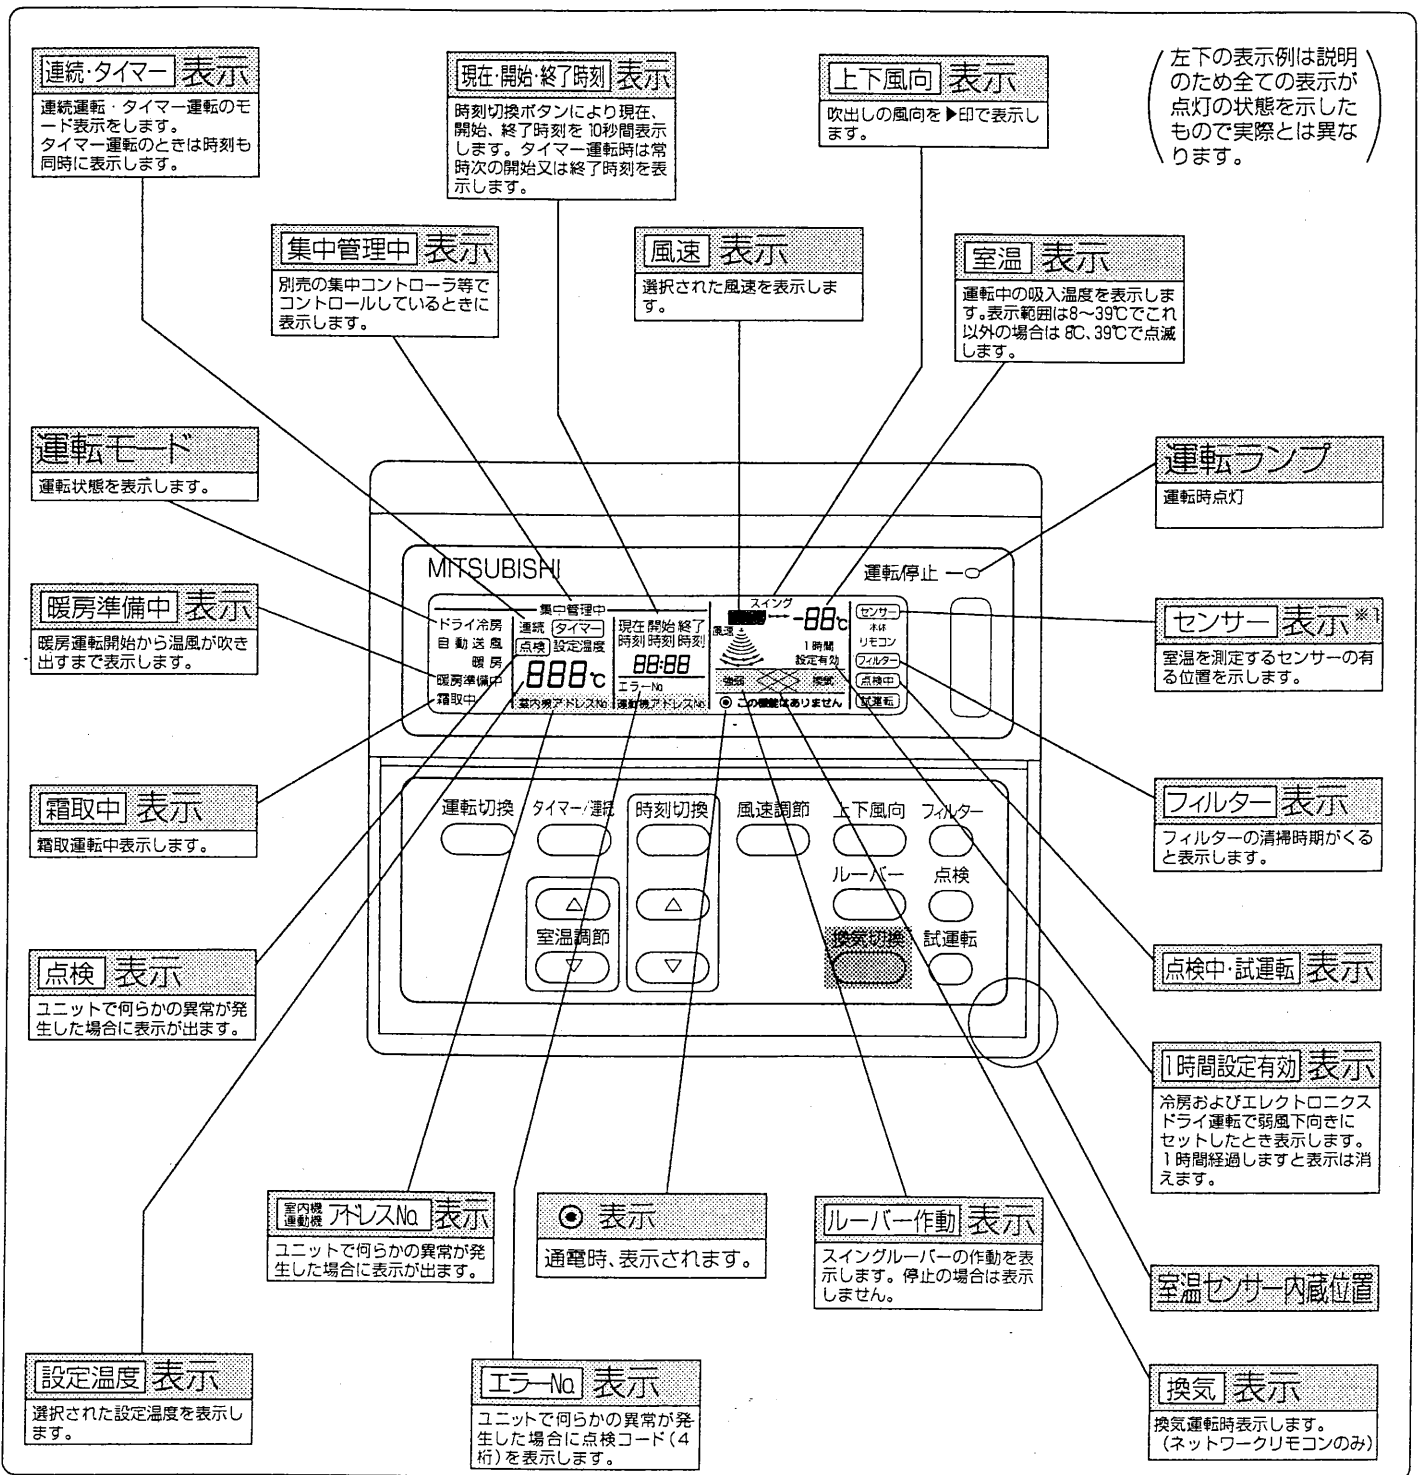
連続·タイマー 表示
連続運転・タイマー運転のモード表示をします。
タイマー運転のときは時刻も同時に表示します。

現在·開始·終了時刻 表示
時刻切換ボタンにより現在、開始、終了時刻を10秒間表示します。タイマー運転時は常時次の開始又は終了時刻を表示します。

上下風向 表示
吹出しの風向を▶印で表示します。

左下の表示例は説明のため全ての表示が点灯の状態を示したもので実際とは異なります。

集中管理中 表示
別売の集中コントローラ等でコントロールしているときに表示します。

風速 表示
選択された風速を表示します。

室温 表示
運転中の吸入温度を表示します。表示範囲は8～39℃でこれ以外の場合は 8℃、39℃で点滅します。

運転モード
運転状態を表示します。

運転ランプ
運転時点灯

MITSUBISHI
運転/停止
集中管理中
ドライ 冷房
自動 送風
暖房
暖房準備中
霜取中
連続 タイマー
点検 設定温度
888℃
室内機アドレスNo
現在 開始 終了
時刻 時刻 時刻
88:88
エラーNo
運動機アドレスNo
スイング
風速
-88℃
1時間
設定有効
強弱
◉ この機能はありません
センサー
本体
リモコン
フィルター
点検中
試運転

暖房準備中 表示
暖房運転開始から温風が吹き出すまで表示します。

センサー 表示※1
室温を測定するセンサーの有る位置を示します。

運転切換
タイマー/連続
時刻切換
風速調節
上下風向
フィルター
ルーバー
点検
室温調節
換気切換
試運転

霜取中 表示
霜取運転中表示します。

フィルター 表示
フィルターの清掃時期がくると表示します。

点検 表示
ユニットで何らかの異常が発生した場合に表示が出ます。

点検中·試運転 表示

1時間設定有効 表示
冷房およびエレクトロニクスドライ運転で弱風下向きにセットしたとき表示します。
1時間経過しますと表示は消えます。

室内機
運動機 アドレスNo 表示
ユニットで何らかの異常が発生した場合に表示が出ます。

◉ 表示
通電時、表示されます。

ルーバー作動 表示
スイングルーバーの作動を表示します。停止の場合は表示しません。

室温センサー内蔵位置

設定温度 表示
選択された設定温度を表示します。

エラーNo 表示
ユニットで何らかの異常が発生した場合に点検コード(4桁)を表示します。

換気 表示
換気運転時表示します。
(ネットワークリモコンのみ)